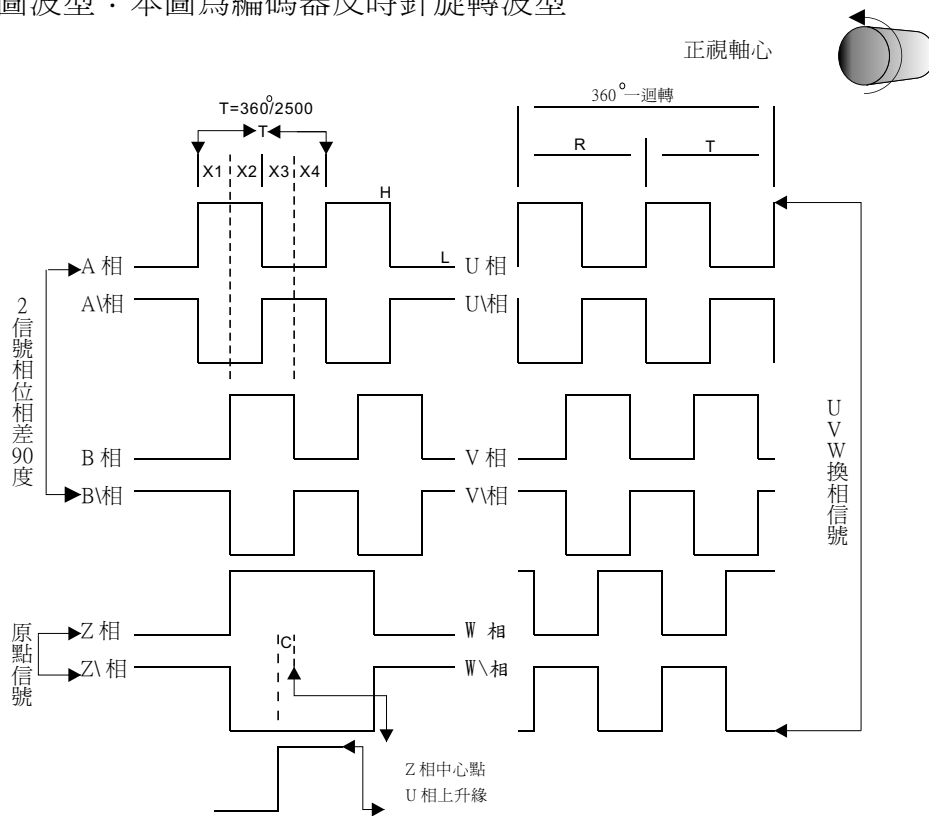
圖波型：本圖為編碼器反時針旋轉波型

正視軸心

T=360°/2500

T

X1 X2 X3 X4

H

L

360°一迴轉

R T

A 相

A\相

U 相

U\相

2信號相位相差90度

B 相

B\相

V 相

V\相

UVW換相信號

原點信號

Z 相

Z\ 相

C

W 相

W\相

Z 相中心點
U 相上升緣